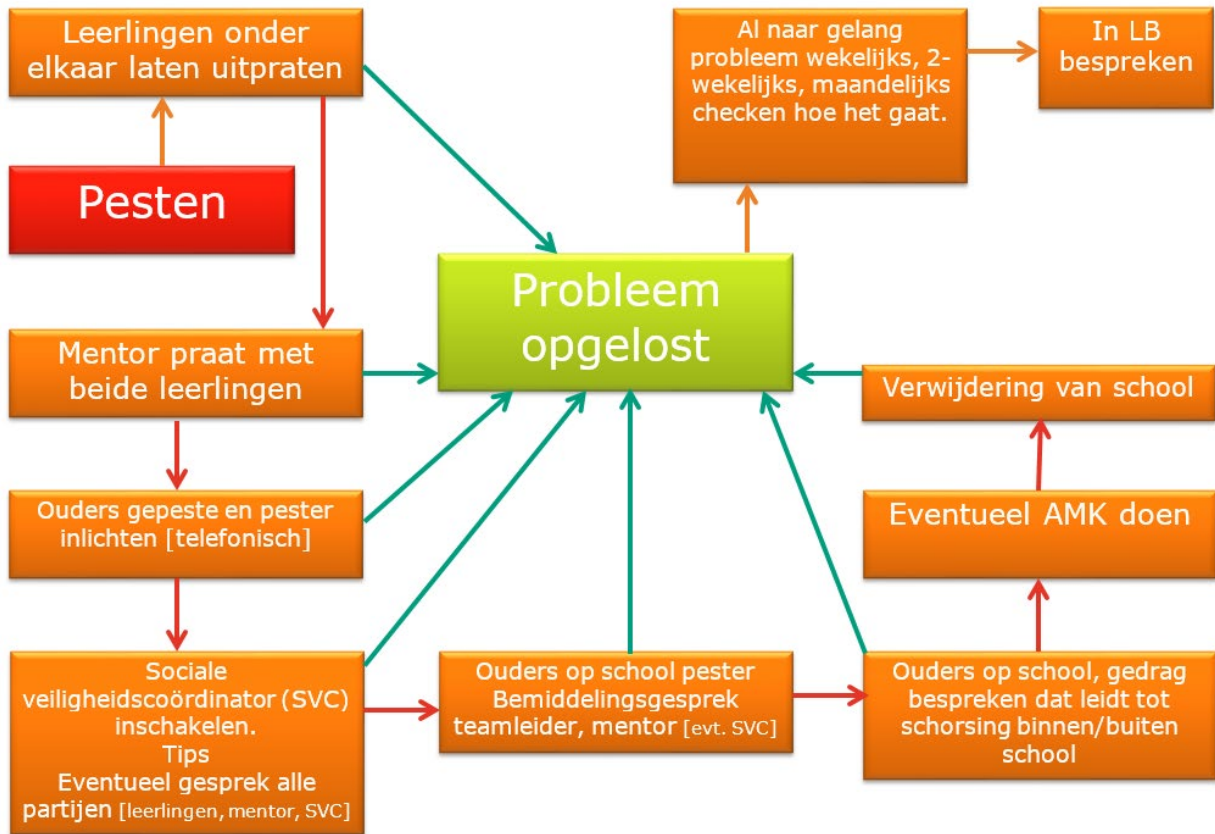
Leerlingen onder elkaar laten uitpraten

Pesten

Al naar gelang probleem wekelijks, 2-wekelijks, maandelijks checken hoe het gaat.

In LB bespreken

Probleem opgelost

Mentor praat met beide leerlingen

Verwijdering van school

Ouders gepeste en pester inlichten [telefonisch]

Eventueel AMK doen

Sociale veiligheidscoördinator (SVC) inschakelen.
Tips
Eventueel gesprek alle partijen [leerlingen, mentor, SVC]

Ouders op school pester Bemiddelingsgesprek teamleider, mentor [evt. SVC]

Ouders op school, gedrag bespreken dat leidt tot schorsing binnen/buiten school